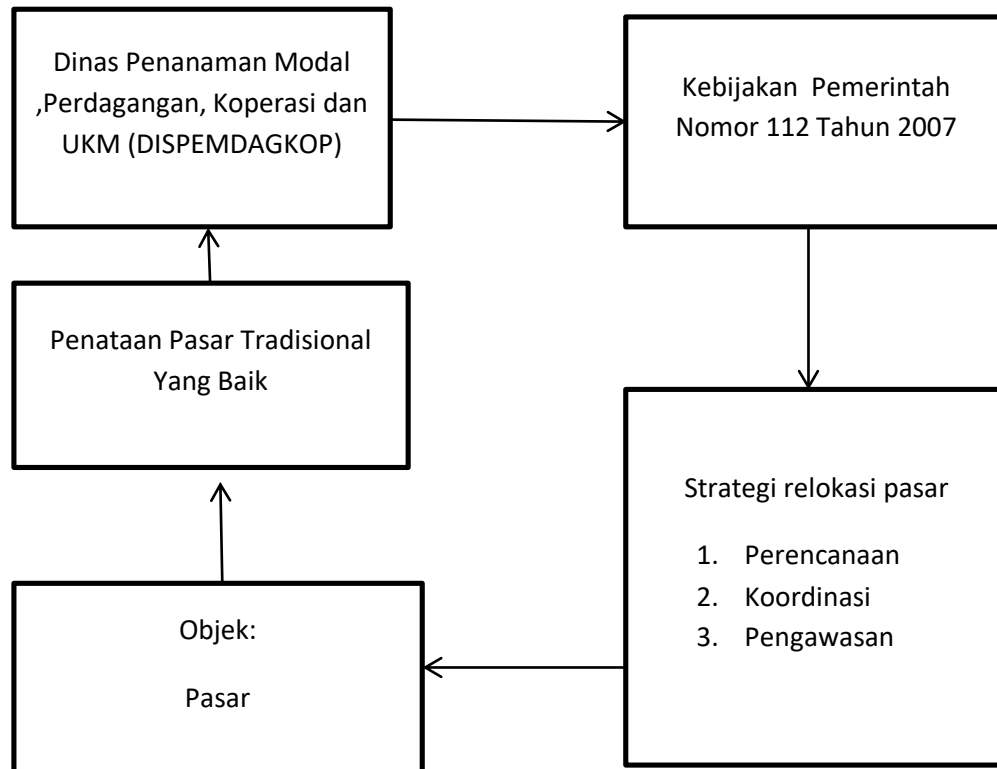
Dinas Penanaman Modal ,Perdagangan, Koperasi dan UKM (DISPEMDAGKOP)

Kebijakan Pemerintah Nomor 112 Tahun 2007

Penataan Pasar Tradisional Yang Baik

Strategi relokasi pasar

1. Perencanaan
2. Koordinasi
3. Pengawasan

Objek:

Pasar